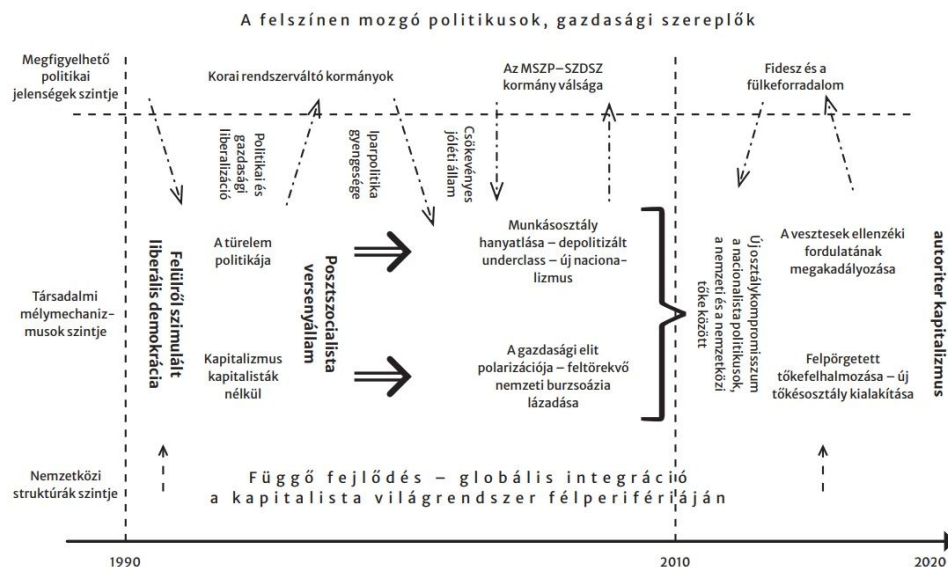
A felszínen mozgó politikusok, gazdasági szereplők

Megfigyelhető politikai jelenségek szintje

Korai rendszerváltó kormányok

Az MSZP–SZDSZ kormány válsága

Fidesz és a fülkeforradalom

Politikai és gazdasági liberalizáció

Iparpolitika gyengesége

Csökevényes jóléti állam

Társadalmi mélymechanizmusok szintje

Felülről szimulált liberális demokrácia

A türelem politikája

Kapitalizmus kapitalisták nélkül

Posztszocialista versenyállam

Munkásosztály hanyatlása – depolitizált underclass – új nacionalizmus

A gazdasági elit polarizációja – feltörekvő nemzeti burzsoázia lázadása

Új osztálykompromisszum a nacionalista politikusok, a nemzeti és a nemzetközi tőke között

A vesztesek ellenzéki fordulatának megakadályozása

Felpörgetett tőkefelhalmozása – új tőkésosztály kialakítása

autoriter kapitalizmus

Nemzetközi struktúrák szintje

Függő fejlődés – globális integráció a kapitalista világrendszer félperiférián

1990

2010

2020